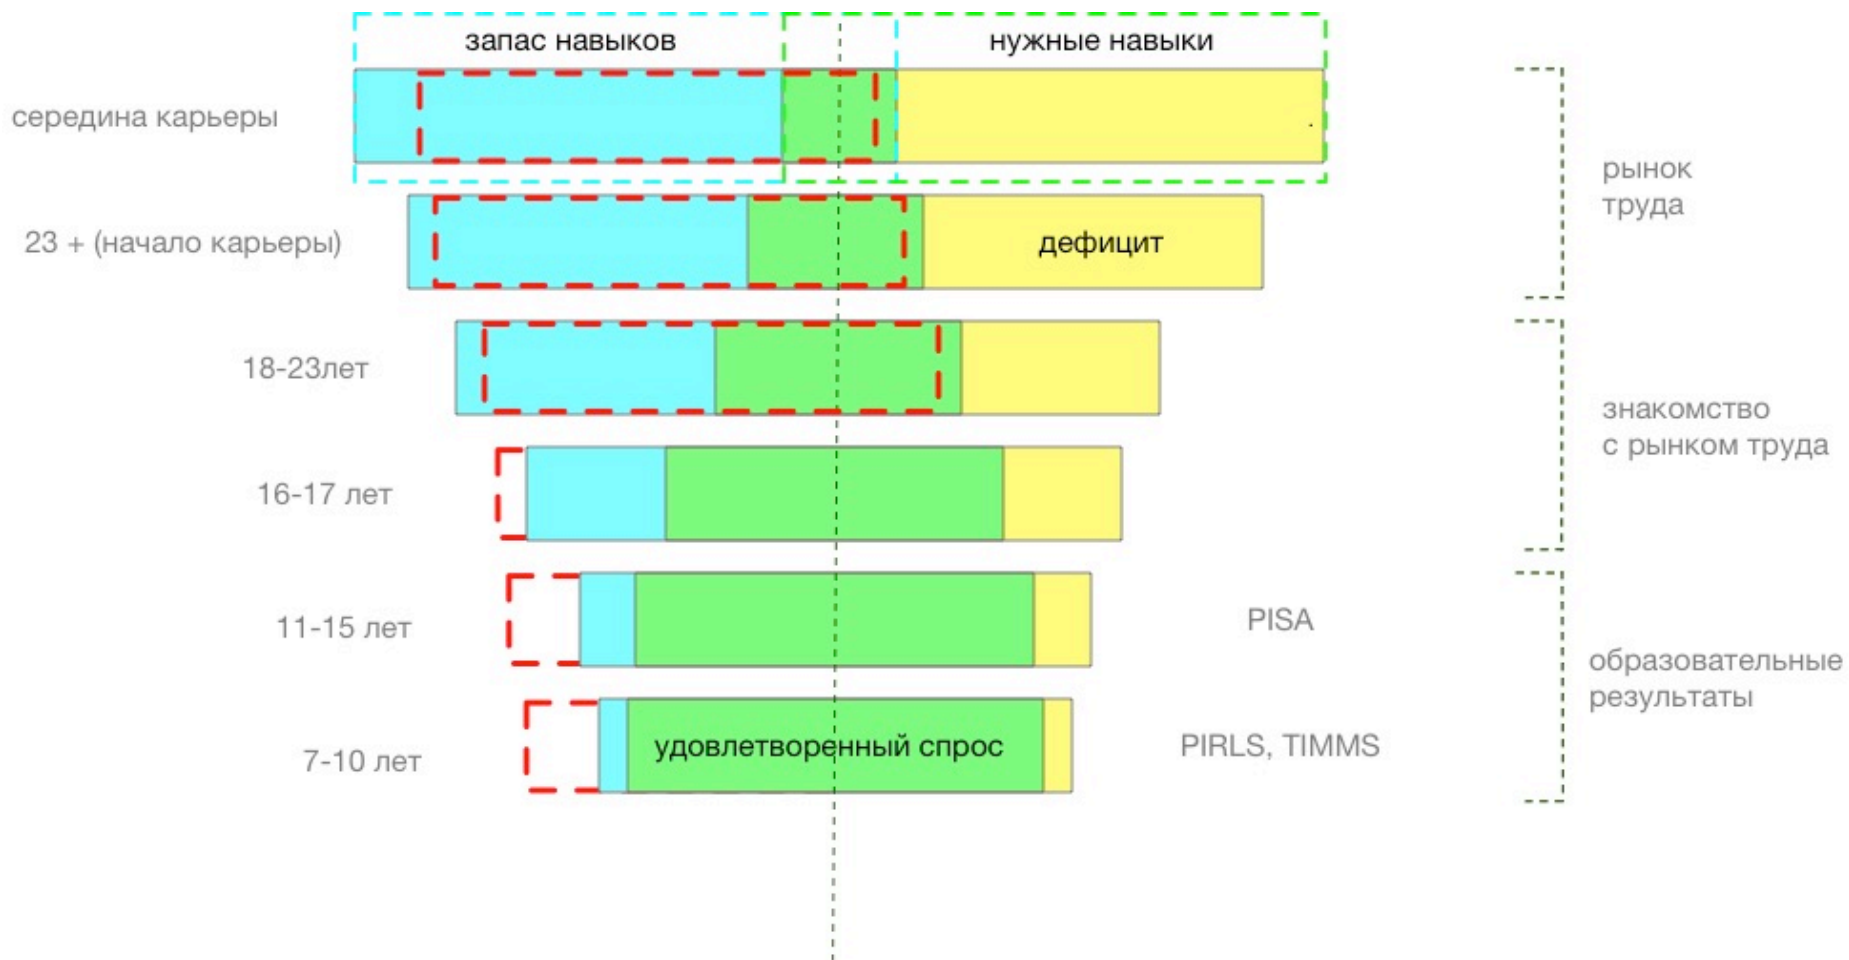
запас навыков

нужные навыки

середина карьеры

рынок труда

23 + (начало карьеры)

дефицит

18-23лет

знакомство с рынком труда

16-17 лет

11-15 лет

PISA

образовательные результаты

7-10 лет

удовлетворенный спрос

PIRLS, TIMMS